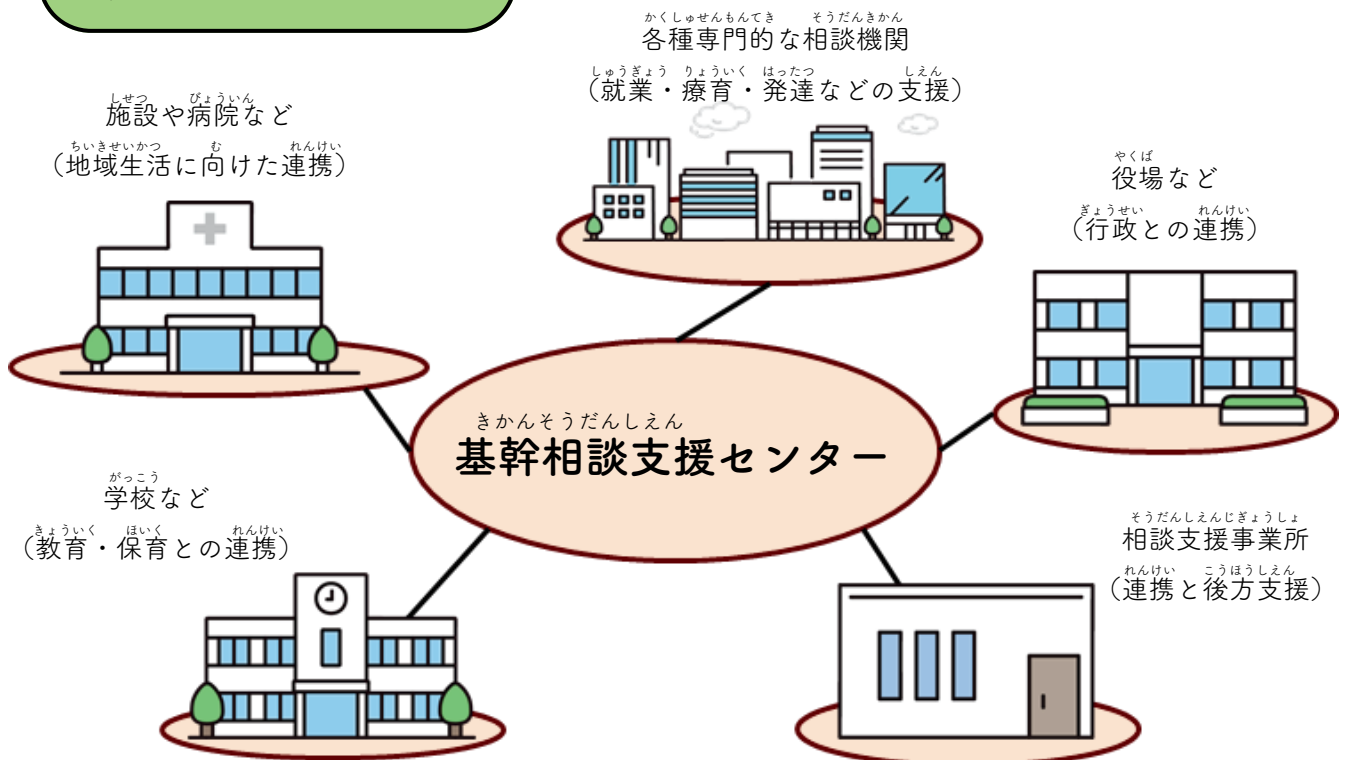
かくしゅせんもんてき そうだんきかん
各種専門的な相談機関
しゅうぎょう りょういく はったつ しえん
（就業・療育・発達などの支援）

しせつ びょういん
施設や病院など
ちいきせいかつ む れんけい
（地域生活に向けた連携）

やくば
役場など
ぎょうせい れんけい
（行政との連携）

きかんそうだんしえん
基幹相談支援センター

がっこう
学校など
きょういく ほいく れんけい
（教育・保育との連携）

そうだんしえんじぎょうしょ
相談支援事業所
れんけい こうほうしえん
（連携と後方支援）